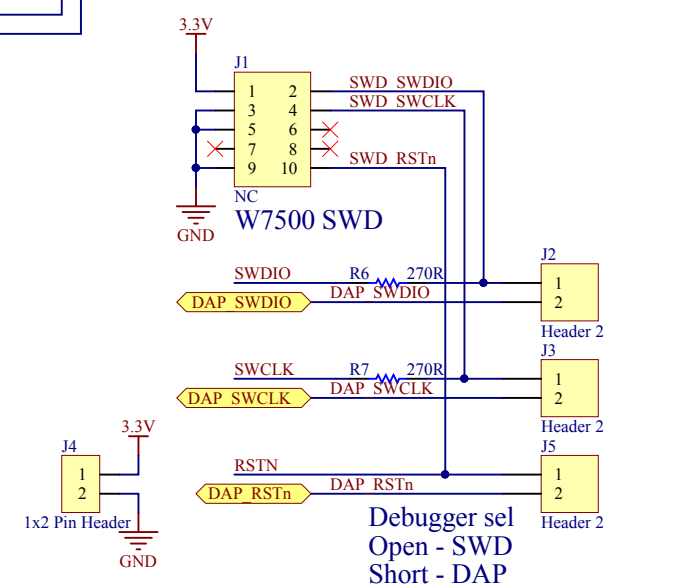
3.3V

J1

| 1 | 2 |
|---|---|
| 3 | 4 |
| 5 | 6 |
| 7 | 8 |
| 9 | 10 |

NC

W7500 SWD

GND

SWD_SWDIO
SWD_SWCLK
SWD_RSTn

SWDIO R6 270R
DAP_SWDIO
DAP_SWDIO

J2
1
2
Header 2

SWCLK R7 270R
DAP_SWCLK
DAP_SWCLK

J3
1
2
Header 2

RSTN
DAP_RSTn
DAP_RSTn

J5
1
2
Header 2

J4
1
2
1x2 Pin Header

3.3V

GND

Debugger sel
Open - SWD
Short - DAP